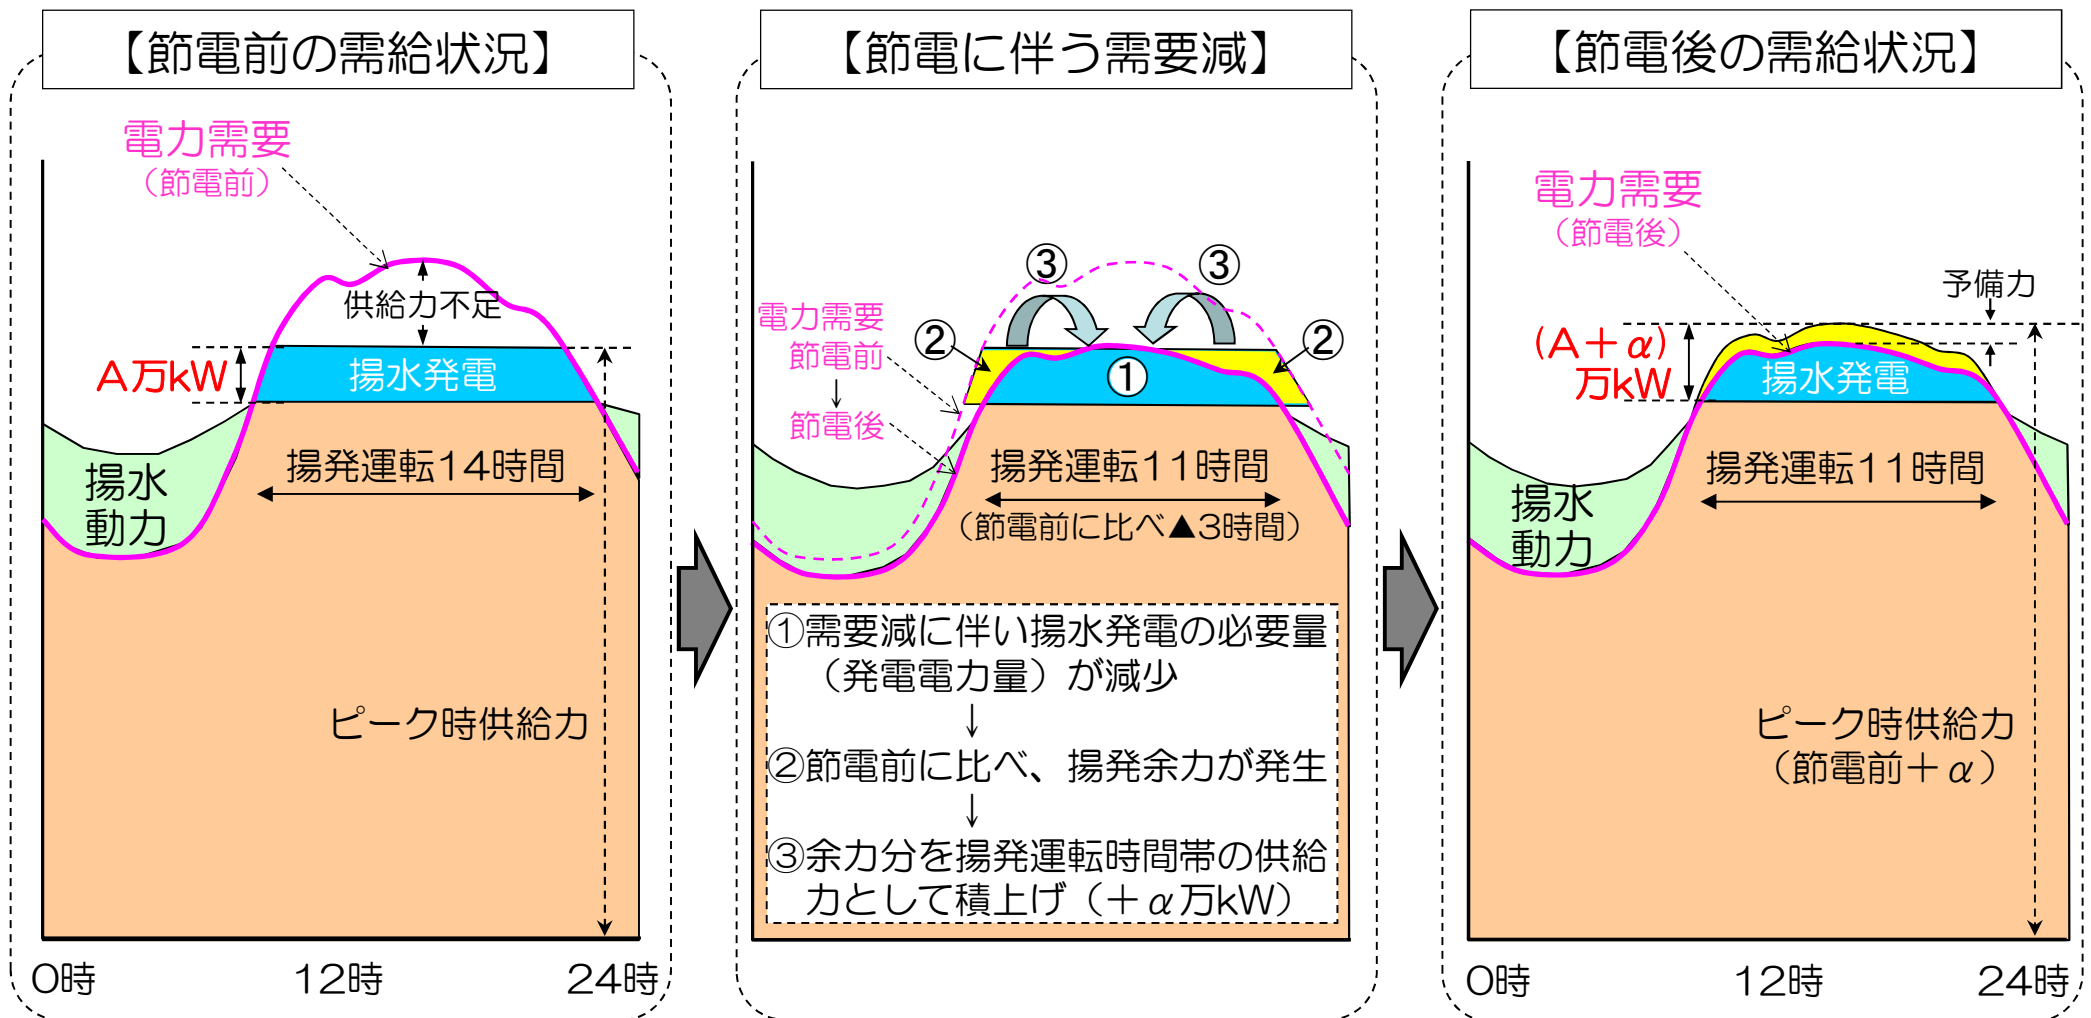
【節電前の需給状況】

電力需要
（節電前）

供給力不足

A万kW

揚水発電

揚発運転14時間

揚水
動力

ピーク時供給力

0時　12時　24時

【節電に伴う需要減】

③　③

電力需要
節電前
↓
節電後

②　②

①

揚発運転11時間
（節電前に比べ▲3時間）

①需要減に伴い揚水発電の必要量（発電電力量）が減少
↓
②節電前に比べ、揚発余力が発生
↓
③余力分を揚発運転時間帯の供給力として積上げ（＋$\alpha$万kW）

【節電後の需給状況】

電力需要
（節電後）

予備力

（A＋$\alpha$）
万kW

揚水発電

揚発運転11時間

揚水
動力

ピーク時供給力
（節電前＋$\alpha$）

0時　12時　24時